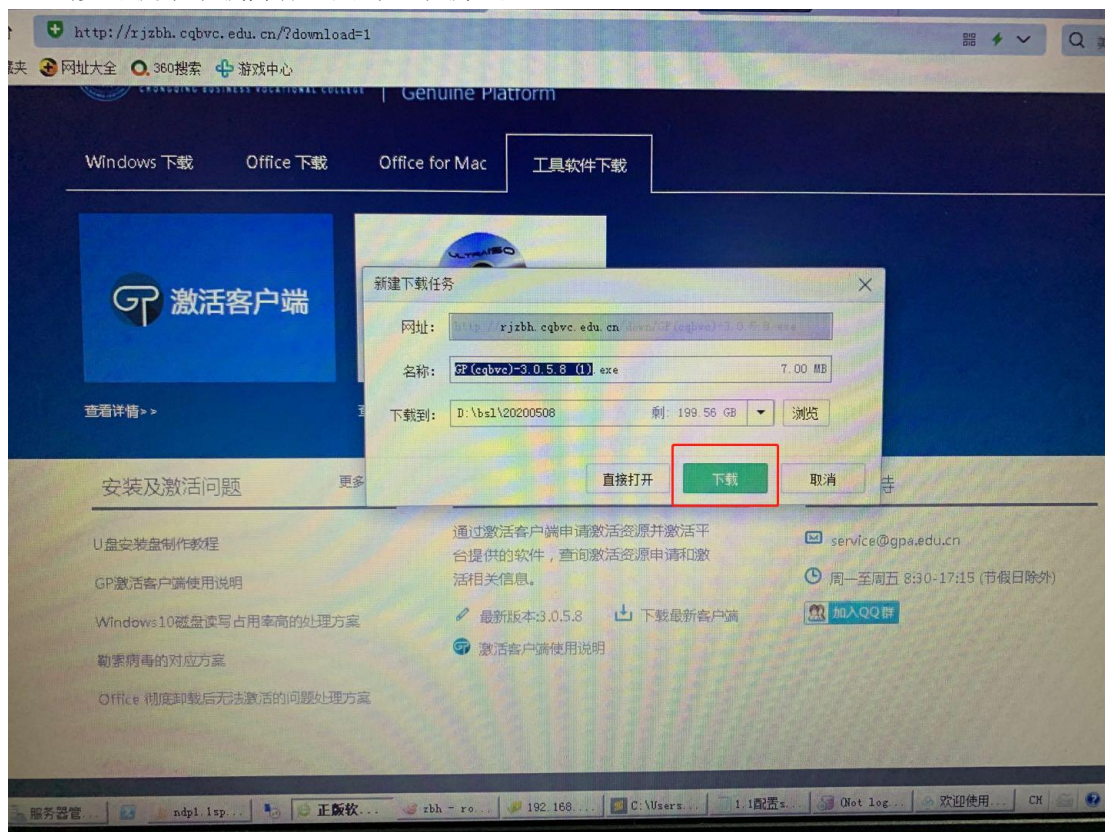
http://rjzbh.cqbvc.edu.cn/?download=1

夹 网址大全 360搜索 游戏中心

Genuine Platform

Windows 下载 Office 下载 Office for Mac 工具软件下载

激活客户端

查看详情»»

新建下载任务

网址: http://rjzbh.cqbvc.edu.cn/down/GP(cqbvc)-3.0.5.8.exe

名称: GP(cqbvc)-3.0.5.8 (1).exe 7.00 MB

下载到: D:\bsl\20200508 剩: 199.56 GB 浏览

直接打开 下载 取消

安装及激活问题 更多

U盘安装盘制作教程

GP激活客户端使用说明

Windows10磁盘读写占用率高的处理方案

勒索病毒的对应方案

Office 彻底卸载后无法激活的问题处理方案

通过激活客户端申请激活资源并激活平台提供的软件，查询激活资源申请和激活相关信息。

最新版本:3.0.5.8 下载最新客户端

激活客户端使用说明

service@gpa.edu.cn

周一至周五 8:30-17:15 (节假日除外)

加入QQ群

服务器管... ndpl.lsp... 正版软... rbh - ro... 192.168.... C:\Users... 1.1配置s... (Not log... 欢迎使用... CH